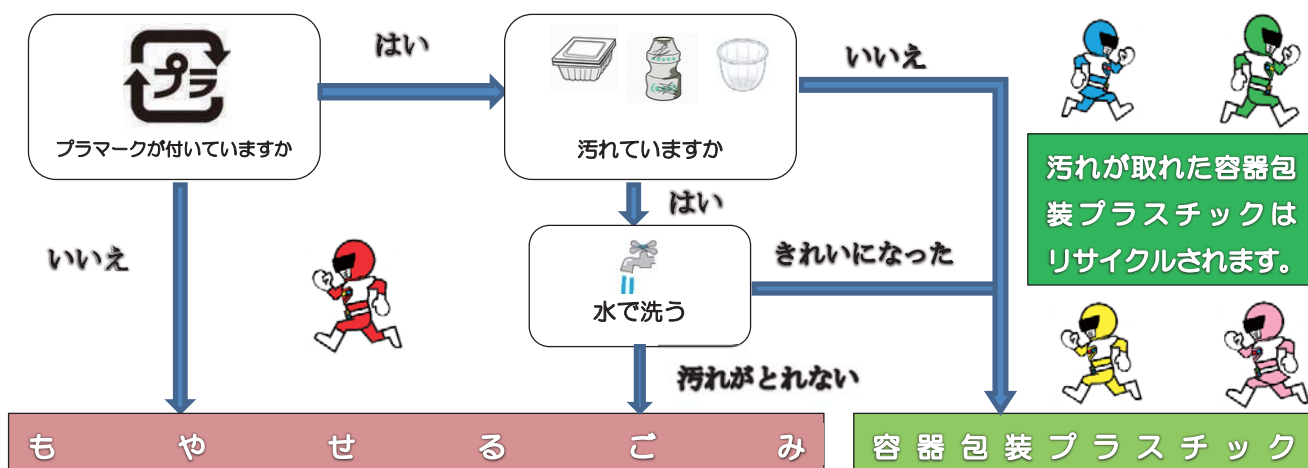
プラ

プラマークが付いていますか

はい

汚れていますか

いいえ

汚れが取れた容器包装プラスチックはリサイクルされます。

はい

いいえ

水で洗う

きれいになった

汚れがとれない

もやせるごみ

容器包装プラスチック